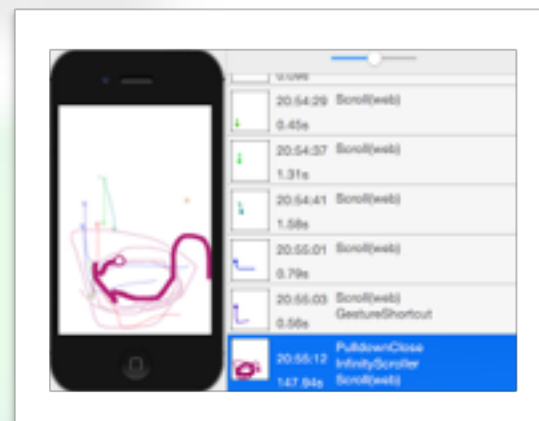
0.09s

20:54:29 Scroll(web)
0.45s

20:54:37 Scroll(web)
1.31s

20:54:41 Scroll(web)
1.58s

20:55:01 Scroll(web)
0.79s

20:55:03 Scroll(web)
GestureShortcut
0.56s

20:55:12 PulldownClose
InfinityScroller
Scroll(web)
147.84s